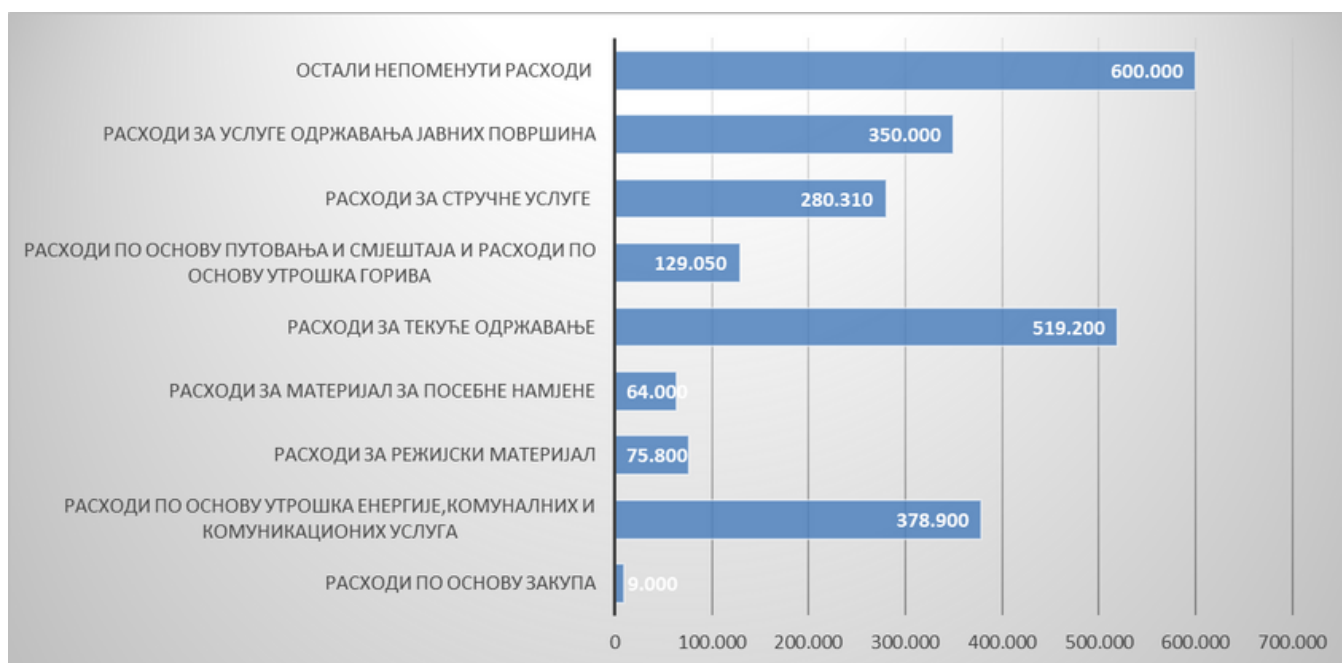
ОСТАЛИ НЕПОМЕНУТИ РАСХОДИ 600.000

РАСХОДИ ЗА УСЛУГЕ ОДРЖАВАЊА ЈАВНИХ ПОВРШИНА 350.000

РАСХОДИ ЗА СТРУЧНЕ УСЛУГЕ 280.310

РАСХОДИ ПО ОСНОВУ ПУТОВАЊА И СМЈЕШТАЈА И РАСХОДИ ПО ОСНОВУ УТРОШКА ГОРИВА 129.050

РАСХОДИ ЗА ТЕКУЋЕ ОДРЖАВАЊЕ 519.200

РАСХОДИ ЗА МАТЕРИЈАЛ ЗА ПОСЕБНЕ НАМЈЕНЕ 64.000

РАСХОДИ ЗА РЕЖИЈСКИ МАТЕРИЈАЛ 75.800

РАСХОДИ ПО ОСНОВУ УТРОШКА ЕНЕРГИЈЕ,КОМУНАЛНИХ И КОМУНИКАЦИОНИХ УСЛУГА 378.900

РАСХОДИ ПО ОСНОВУ ЗАКУПА 9.000

0 100.000 200.000 300.000 400.000 500.000 600.000 700.000